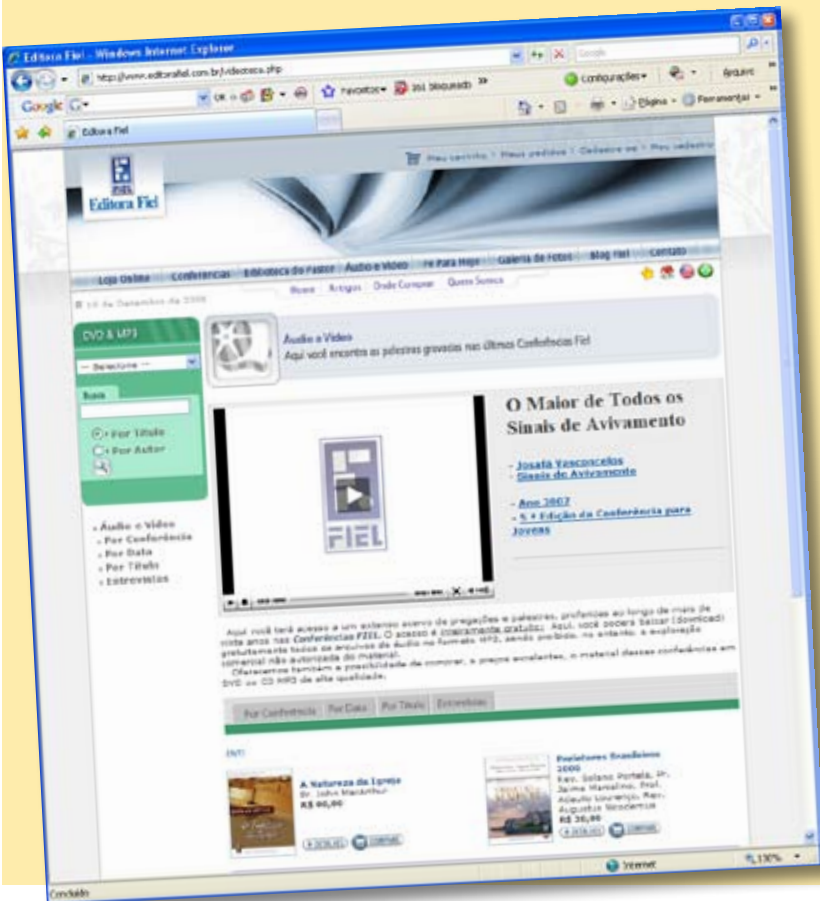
Editora Fiel - Windows Internet Explorer

http://www.editorafiel.com.br/videoteca.php

Google

Favoritos

Configurações

Arquivo

Página

Ferramentas

Editora Fiel

Meu carrinho | Meus pedidos | Cadastre-se | Meu cadastro

Editora Fiel

Loja Online | Conferências | Biblioteca do Pastor | Áudio e Vídeo | Fé Para Hoje | Galeria de Fotos | Blog Fiel | Contato

Home | Artigos | Onde Comprar | Quem Somos

10 de Dezembro de 2008

DVD & MP3

-- Selecione --

Busca

Por Título

Por Autor

Áudio e Vídeo
Aqui você encontra as palestras gravadas nas últimas Conferências Fiel

O Maior de Todos os Sinais de Avivamento

- Josafá Vasconcelos
- Sinais de Avivamento

- Ano 2007
- 5 ª Edição da Conferência para Jovens

FIEL

- Áudio e Vídeo
- Por Conferência
- Por Data
- Por Título
- Entrevistas

Aqui você terá acesso a um extenso acervo de pregações e palestras, proferidas ao longo de mais de vinte anos nas Conferências FIEL. O acesso é inteiramente gratuito. Aqui, você poderá baixar (download) gratuitamente todos os arquivos de áudio no formato MP3, sendo proibido, no entanto, a exploração comercial não autorizada do material.
Oferecemos também a possibilidade de comprar, a preços excelentes, o material dessas conferências em DVD ou CD MP3 de alta qualidade.

Por Conferência | Por Data | Por Título | Entrevistas

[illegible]

A Natureza da Igreja
Dr. John MacArthur
R$ 60,00

Pastores Brasileiros 2000
Rev. Solano Portela, Pr. Jaime Marcelino, Prof. Augusto Lourenço, Rev. Augustus Nicodemus
R$ 36,00

Concluído

Internet

130%